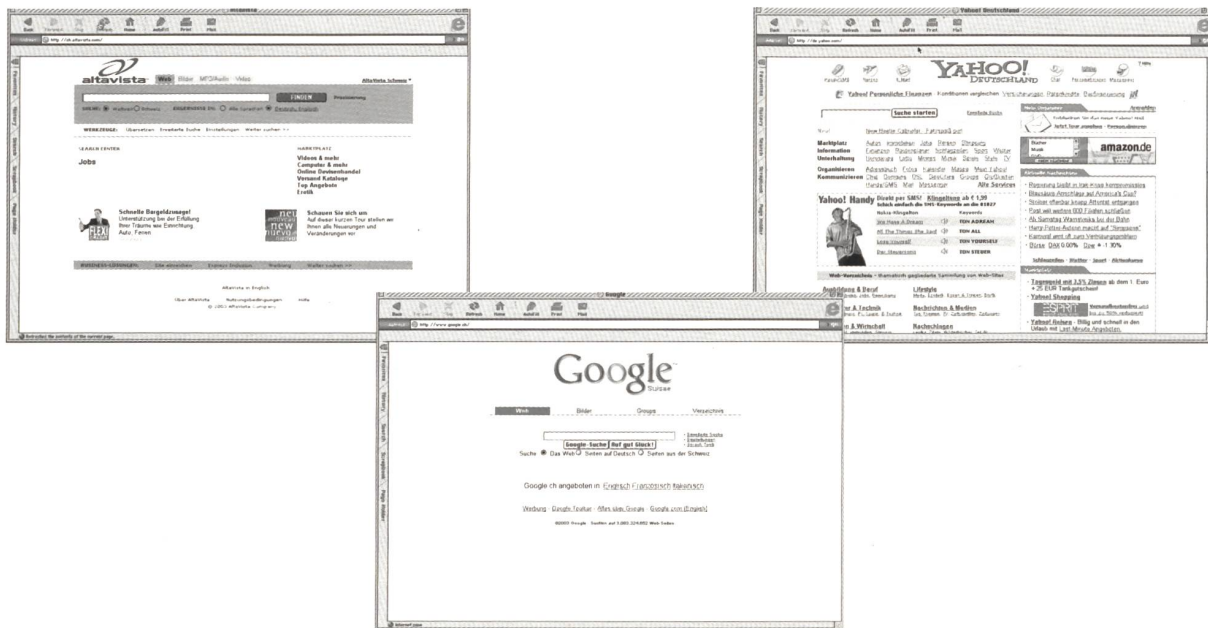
altavista Web Bilder MP3/Audio Video
AltaVista Schweiz
FINDEN
Jobs
Videos & mehr
Computer & mehr
Online Devisenhandel
Versand Kataloge
Top Angebote
Erotik
Schnelle Bargeldzusage!
Schauen Sie sich um

Yahoo! Deutschland
YAHOO! DEUTSCHLAND
Suche starten
Marktplatz
Information
Unterhaltung
Organisieren
Kommunizieren
Alle Services
Yahoo! Handy
TON ADREAN
TON ALL
TON YOURSELF
TON STEREN
amazon.de
Yahoo! Shopping
Yahoo! Reisen
Ausbildung & Beruf
Lifestyle
Nachrichten & Medien
Nachschlagen

Google
Google
Schweiz
Web
Bilder
Groups
Verzeichnis
Google-Suche
Auf gut Glück!
Erweiterte Suche
Einstellungen
Sprachtools
Suche Das Web Seiten auf Deutsch Seiten aus der Schweiz
Google.ch angeboten in: Englisch Französisch Italienisch
Werbung - Google Toolbar - Alles über Google - Google.com (English)
©2003 Google